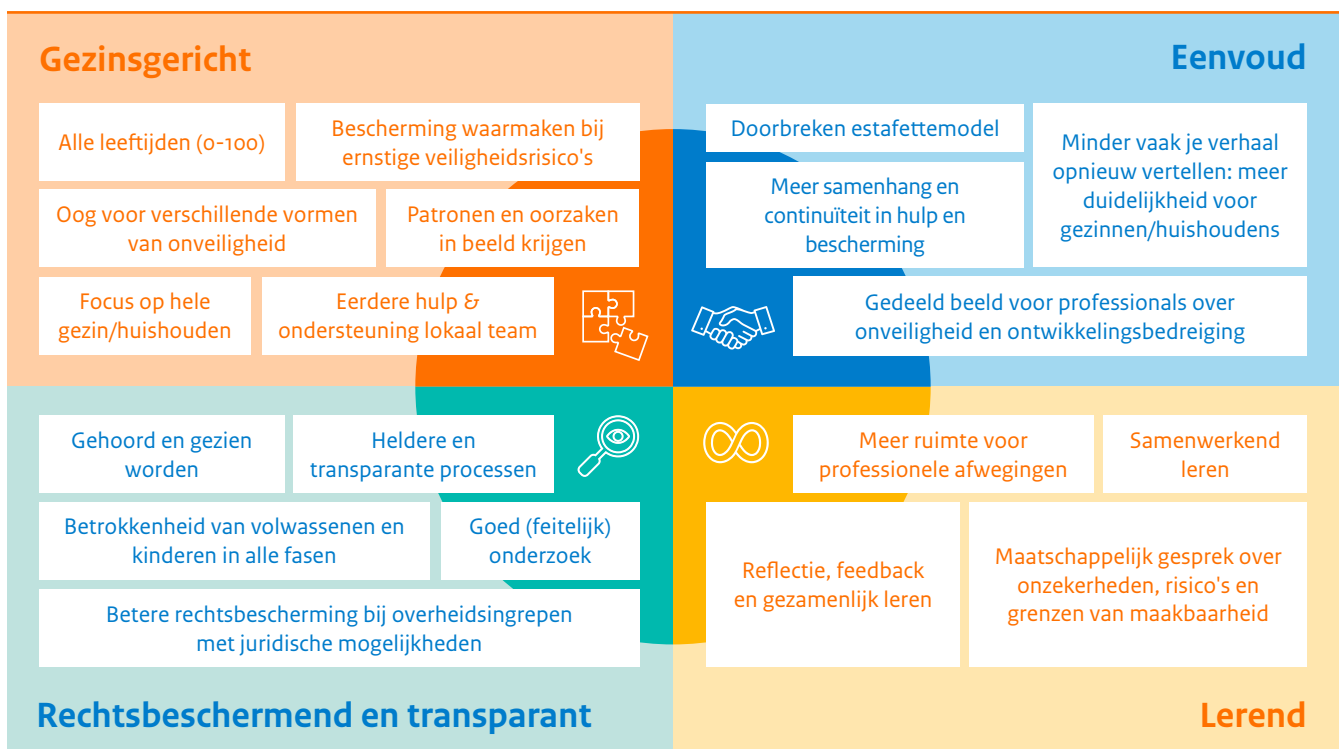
Gezinsgericht

Alle leeftijden (0-100)

Bescherming waarmaken bij ernstige veiligheidsrisico's

Oog voor verschillende vormen van onveiligheid

Patronen en oorzaken in beeld krijgen

Focus op hele gezin/huishouden

Eerdere hulp & ondersteuning lokaal team

Eenvoud

Doorbreken estafettemodel

Minder vaak je verhaal opnieuw vertellen: meer duidelijkheid voor gezinnen/huishoudens

Meer samenhang en continuïteit in hulp en bescherming

Gedeeld beeld voor professionals over onveiligheid en ontwikkelingsbedreiging

Gehoord en gezien worden

Heldere en transparante processen

Betrokkenheid van volwassenen en kinderen in alle fasen

Goed (feitelijk) onderzoek

Betere rechtsbescherming bij overheidsingrepen met juridische mogelijkheden

Rechtsbeschermend en transparant

Meer ruimte voor professionele afwegingen

Samenwerkend leren

Reflectie, feedback en gezamenlijk leren

Maatschappelijk gesprek over onzekerheden, risico's en grenzen van maakbaarheid

Lerend